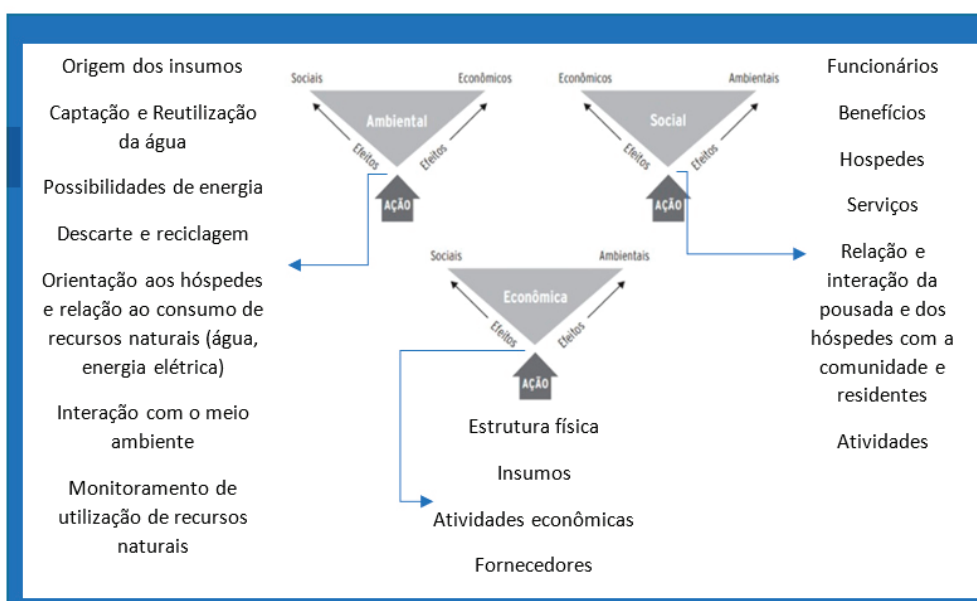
Origem dos insumos

Captação e Reutilização da água

Possibilidades de energia

Descarte e reciclagem

Orientação aos hóspedes e relação ao consumo de recursos naturais (água, energia elétrica)

Interação com o meio ambiente

Monitoramento de utilização de recursos naturais

Sociais

Econômicos

Ambiental

Efeitos

Efeitos

AÇÃO

Econômicos

Ambientais

Social

Efeitos

Efeitos

AÇÃO

Sociais

Ambientais

Econômica

Efeitos

Efeitos

AÇÃO

Estrutura física

Insumos

Atividades econômicas

Fornecedores

Funcionários

Benefícios

Hospedes

Serviços

Relação e interação da pousada e dos hóspedes com a comunidade e residentes

Atividades